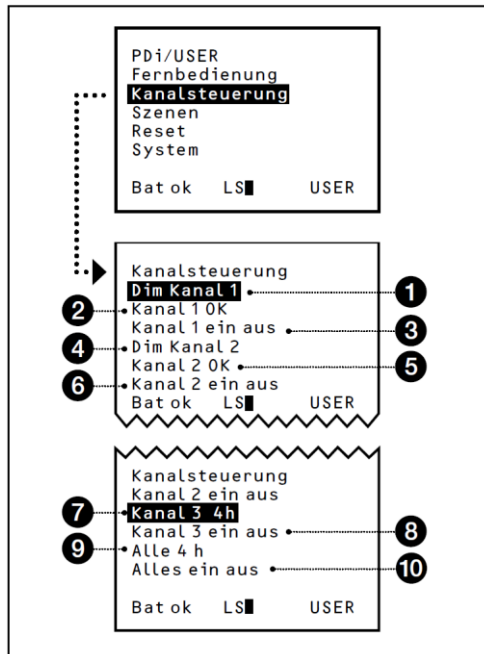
PDi/USER
Fernbedienung
Kanalsteuerung
Szenen
Reset
System

Bat ok LS USER

Kanalsteuerung
Dim Kanal 1
1
2
Kanal 1 OK
Kanal 1 ein aus
3
4
Dim Kanal 2
Kanal 2 OK
5
6
Kanal 2 ein aus
Bat ok LS USER

Kanalsteuerung
Kanal 2 ein aus
7
Kanal 3 4h
Kanal 3 ein aus
8
9
Alle 4 h
Alles ein aus
10

Bat ok LS USER